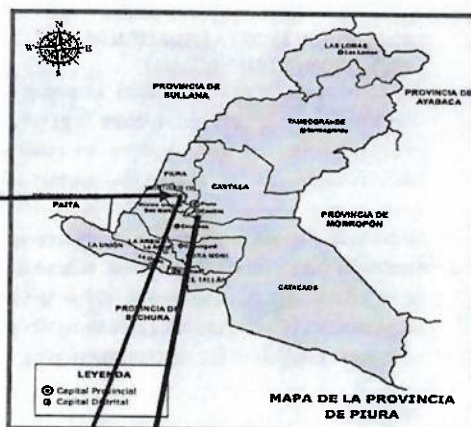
N
W E
S

LAS LOMAS
Las Lomas

PROVINCIA DE SULLANA

PROVINCIA DE AYABACA

TAMBOGRANDE
Tambogrande

PIURA

CASTILLA

PAITA

PROVINCIA DE MORROPÓN

LA UNIÓN

LA ARENA

CURA MORI

EL TALLÁN

CATACAOS

PROVINCIA DE SECHURA

LEYENDA
Capital Provincial
Capital Distrital

MAPA DE LA PROVINCIA DE PIURA